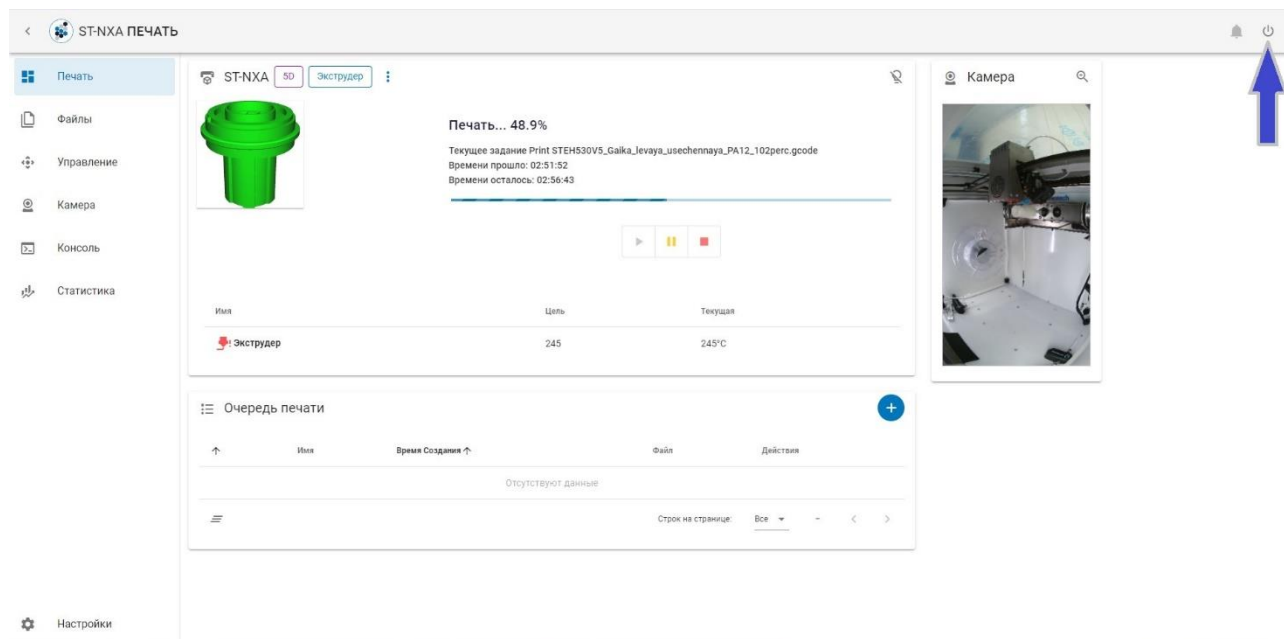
ST-NXA ПЕЧАТЬ

Печать
Файлы
Управление
Камера
Консоль
Статистика

ST-NXA 5D Экструдер

Печать... 48.9%

Текущее задание Print STEH530V5_Gaika_levaya_usechennaya_PA12_102perc.gcode
Времени прошло: 02:51:52
Времени осталось: 02:56:43

| Имя | Цель | Текущая |
|---|---|---|
| Экструдер | 245 | 245°C |

Камера

Очередь печати

| Имя | Время Создания | Файл | Действия |
|---|---|---|---|
| Отсутствуют данные | | | |

Строк на странице: Все -

Настройки